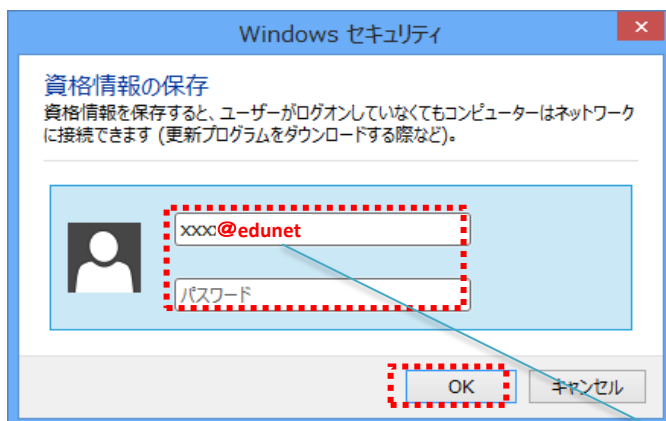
Windows セキュリティ

資格情報の保存

資格情報を保存すると、ユーザーがログオンしていなくてもコンピューターはネットワークに接続できます (更新プログラムをダウンロードする際など)。

xxxx@edunet

パスワード

OK

キャンセル